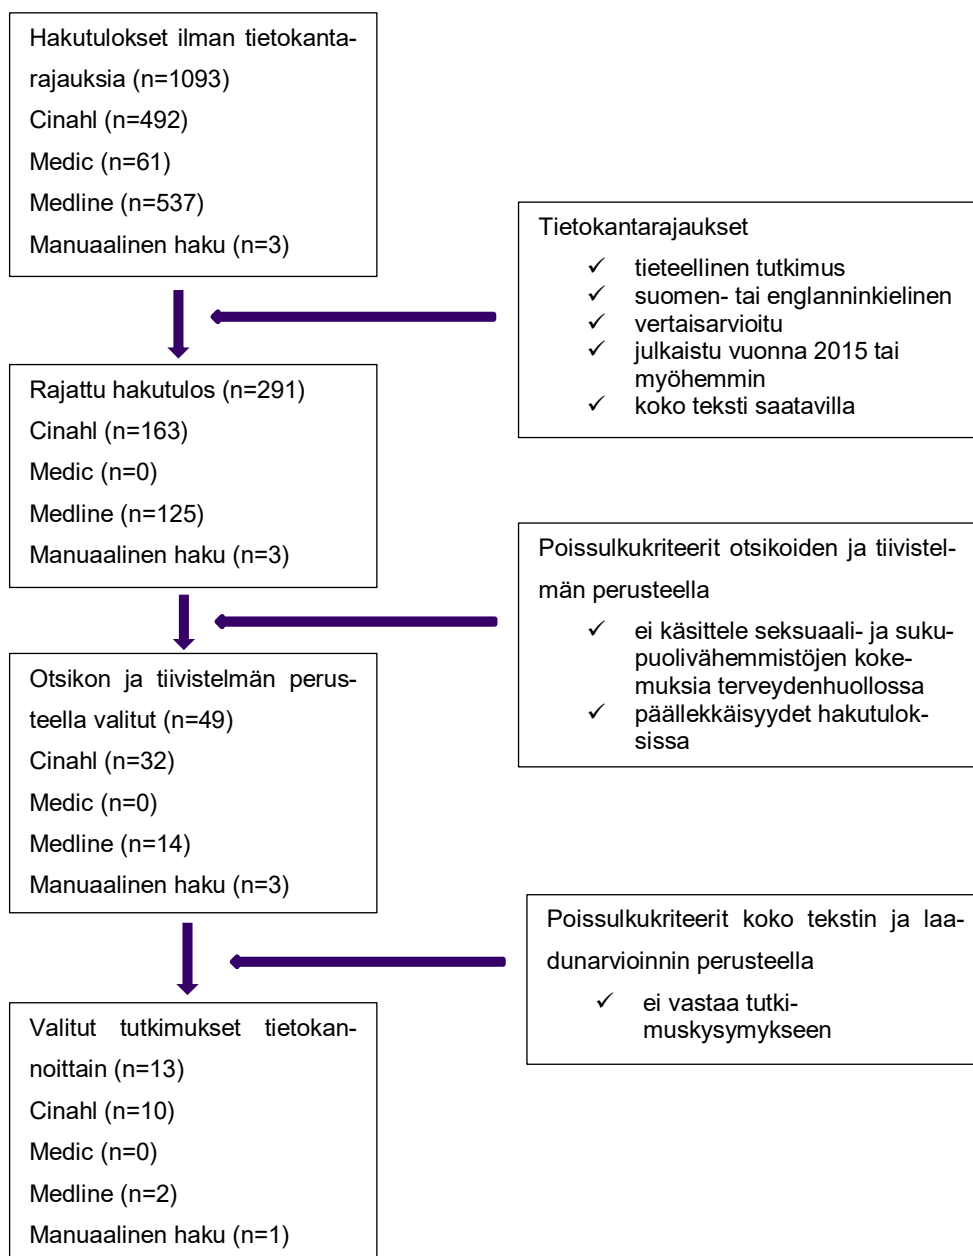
Hakutulokset ilman tietokantarajauksia (n=1093)
Cinahl (n=492)
Medic (n=61)
Medline (n=537)
Manuaalinen haku (n=3)

Tietokantarajaukset
✓ tieteellinen tutkimus
✓ suomen- tai englanninkielinen
✓ vertaisarvioitu
✓ julkaistu vuonna 2015 tai myöhemmin
✓ koko teksti saatavilla

Rajattu hakutulos (n=291)
Cinahl (n=163)
Medic (n=0)
Medline (n=125)
Manuaalinen haku (n=3)

Poissulkukriteerit otsikoiden ja tiivistelmän perusteella
✓ ei käsittele seksuaali- ja sukupuolivähemmistöjen kokemuksia terveydenhuollossa
✓ päällekkäisyydet hakutuloksissa

Otsikon ja tiivistelmän perusteella valitut (n=49)
Cinahl (n=32)
Medic (n=0)
Medline (n=14)
Manuaalinen haku (n=3)

Poissulkukriteerit koko tekstin ja laadunarvioinnin perusteella
✓ ei vastaa tutkimuskysymykseen

Valitut tutkimukset tietokannoittain (n=13)
Cinahl (n=10)
Medic (n=0)
Medline (n=2)
Manuaalinen haku (n=1)